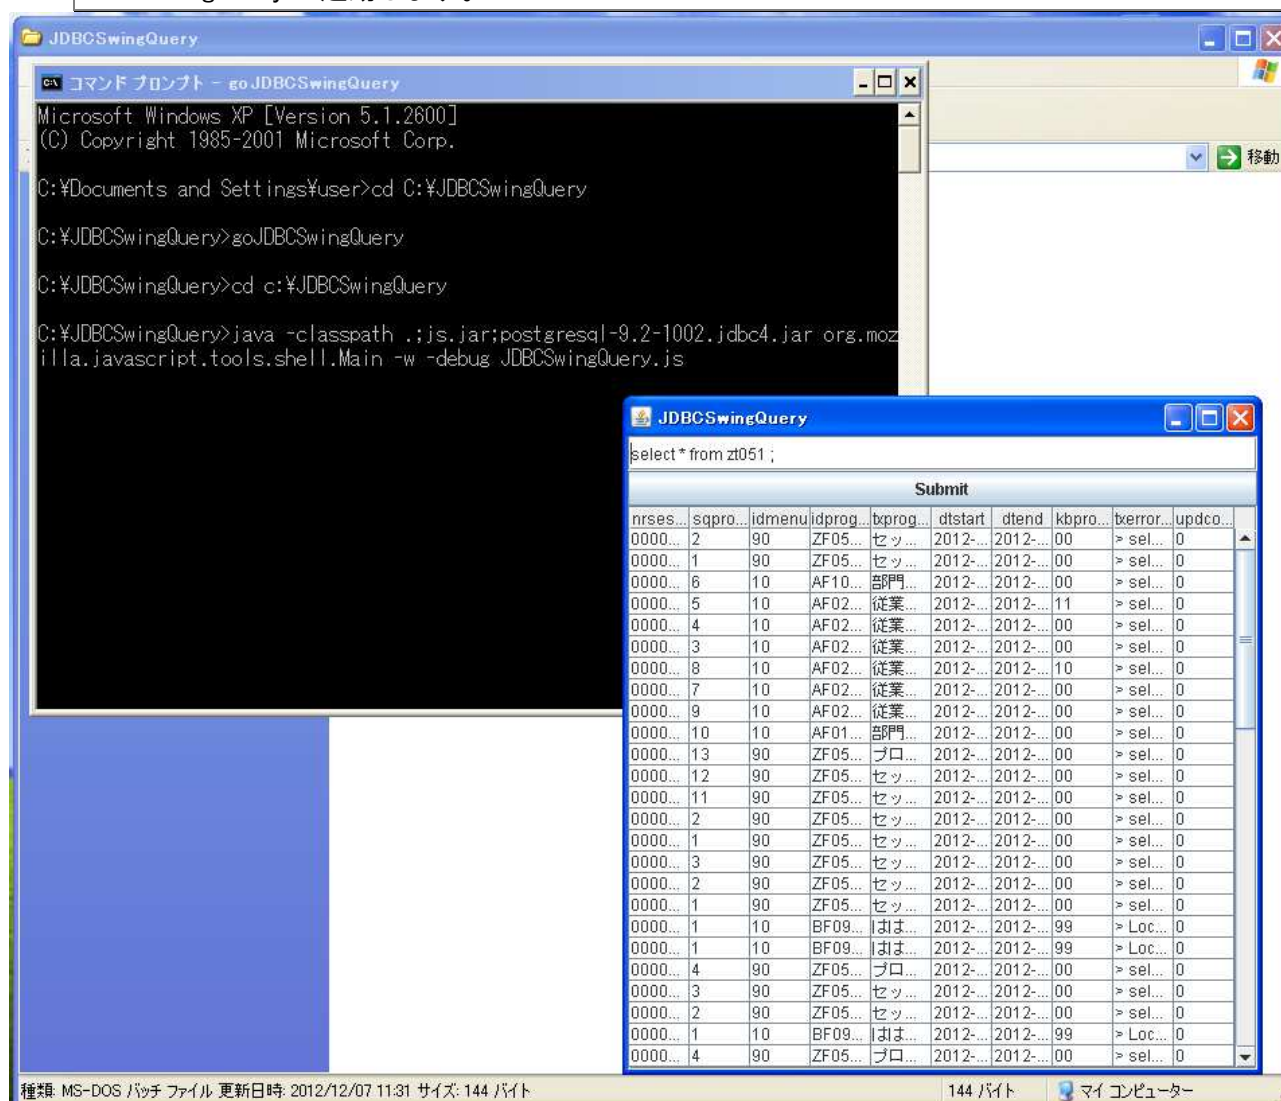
JDBCSwingQuery

コマンド プロンプト - go JDBCSwingQuery

Microsoft Windows XP [Version 5.1.2600]
(C) Copyright 1985-2001 Microsoft Corp.

C:¥Documents and Settings¥user>cd C:¥JDBCSwingQuery

C:¥JDBCSwingQuery>goJDBCSwingQuery

C:¥JDBCSwingQuery>cd c:¥JDBCSwingQuery

C:¥JDBCSwingQuery>java -classpath .;js.jar;postgresql-9.2-1002.jdbc4.jar org.mozilla.javascript.tools.shell.Main -w -debug JDBCSwingQuery.js

移動

JDBCSwingQuery

select * from zt051 ;

Submit

| nrses... | sqpro... | idmenu | idprog... | txprog... | dtstart | dtend | kbpro... | txerror... | updco... |
|---|---|---|---|---|---|---|---|---|---|
| 0000... | 2 | 90 | ZF05... | セッ... | 2012-... | 2012-... | 00 | > sel... | 0 |
| 0000... | 1 | 90 | ZF05... | セッ... | 2012-... | 2012-... | 00 | > sel... | 0 |
| 0000... | 6 | 10 | AF10... | 部門... | 2012-... | 2012-... | 00 | > sel... | 0 |
| 0000... | 5 | 10 | AF02... | 従業... | 2012-... | 2012-... | 11 | > sel... | 0 |
| 0000... | 4 | 10 | AF02... | 従業... | 2012-... | 2012-... | 00 | > sel... | 0 |
| 0000... | 3 | 10 | AF02... | 従業... | 2012-... | 2012-... | 00 | > sel... | 0 |
| 0000... | 8 | 10 | AF02... | 従業... | 2012-... | 2012-... | 10 | > sel... | 0 |
| 0000... | 7 | 10 | AF02... | 従業... | 2012-... | 2012-... | 00 | > sel... | 0 |
| 0000... | 9 | 10 | AF02... | 従業... | 2012-... | 2012-... | 00 | > sel... | 0 |
| 0000... | 10 | 10 | AF01... | 部門... | 2012-... | 2012-... | 00 | > sel... | 0 |
| 0000... | 13 | 90 | ZF05... | プロ... | 2012-... | 2012-... | 00 | > sel... | 0 |
| 0000... | 12 | 90 | ZF05... | セッ... | 2012-... | 2012-... | 00 | > sel... | 0 |
| 0000... | 11 | 90 | ZF05... | セッ... | 2012-... | 2012-... | 00 | > sel... | 0 |
| 0000... | 2 | 90 | ZF05... | セッ... | 2012-... | 2012-... | 00 | > sel... | 0 |
| 0000... | 1 | 90 | ZF05... | セッ... | 2012-... | 2012-... | 00 | > sel... | 0 |
| 0000... | 3 | 90 | ZF05... | セッ... | 2012-... | 2012-... | 00 | > sel... | 0 |
| 0000... | 2 | 90 | ZF05... | セッ... | 2012-... | 2012-... | 00 | > sel... | 0 |
| 0000... | 1 | 90 | ZF05... | セッ... | 2012-... | 2012-... | 00 | > sel... | 0 |
| 0000... | 1 | 10 | BF09... | はは... | 2012-... | 2012-... | 99 | > Loc... | 0 |
| 0000... | 1 | 10 | BF09... | はは... | 2012-... | 2012-... | 99 | > Loc... | 0 |
| 0000... | 4 | 90 | ZF05... | プロ... | 2012-... | 2012-... | 00 | > sel... | 0 |
| 0000... | 3 | 90 | ZF05... | セッ... | 2012-... | 2012-... | 00 | > sel... | 0 |
| 0000... | 2 | 90 | ZF05... | セッ... | 2012-... | 2012-... | 00 | > sel... | 0 |
| 0000... | 1 | 10 | BF09... | はは... | 2012-... | 2012-... | 99 | > Loc... | 0 |
| 0000... | 4 | 90 | ZF05... | プロ... | 2012-... | 2012-... | 00 | > sel... | 0 |

種類: MS-DOS バッチ ファイル 更新日時: 2012/12/07 11:31 サイズ: 144 バイト 144 バイト マイ コンピューター